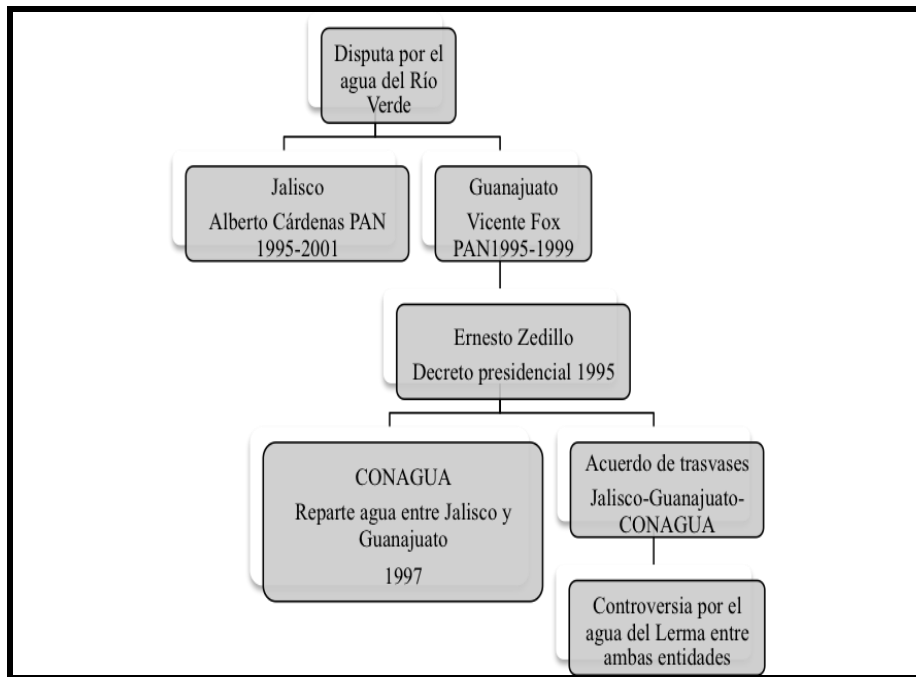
Disputa por el agua del Río Verde

Jalisco
Alberto Cárdenas PAN
1995-2001

Guanajuato
Vicente Fox
PAN1995-1999

Ernesto Zedillo
Decreto presidencial 1995

CONAGUA
Reparte agua entre Jalisco y Guanajuato
1997

Acuerdo de trasvases
Jalisco-Guanajuato-CONAGUA

Controversia por el agua del Lerma entre ambas entidades